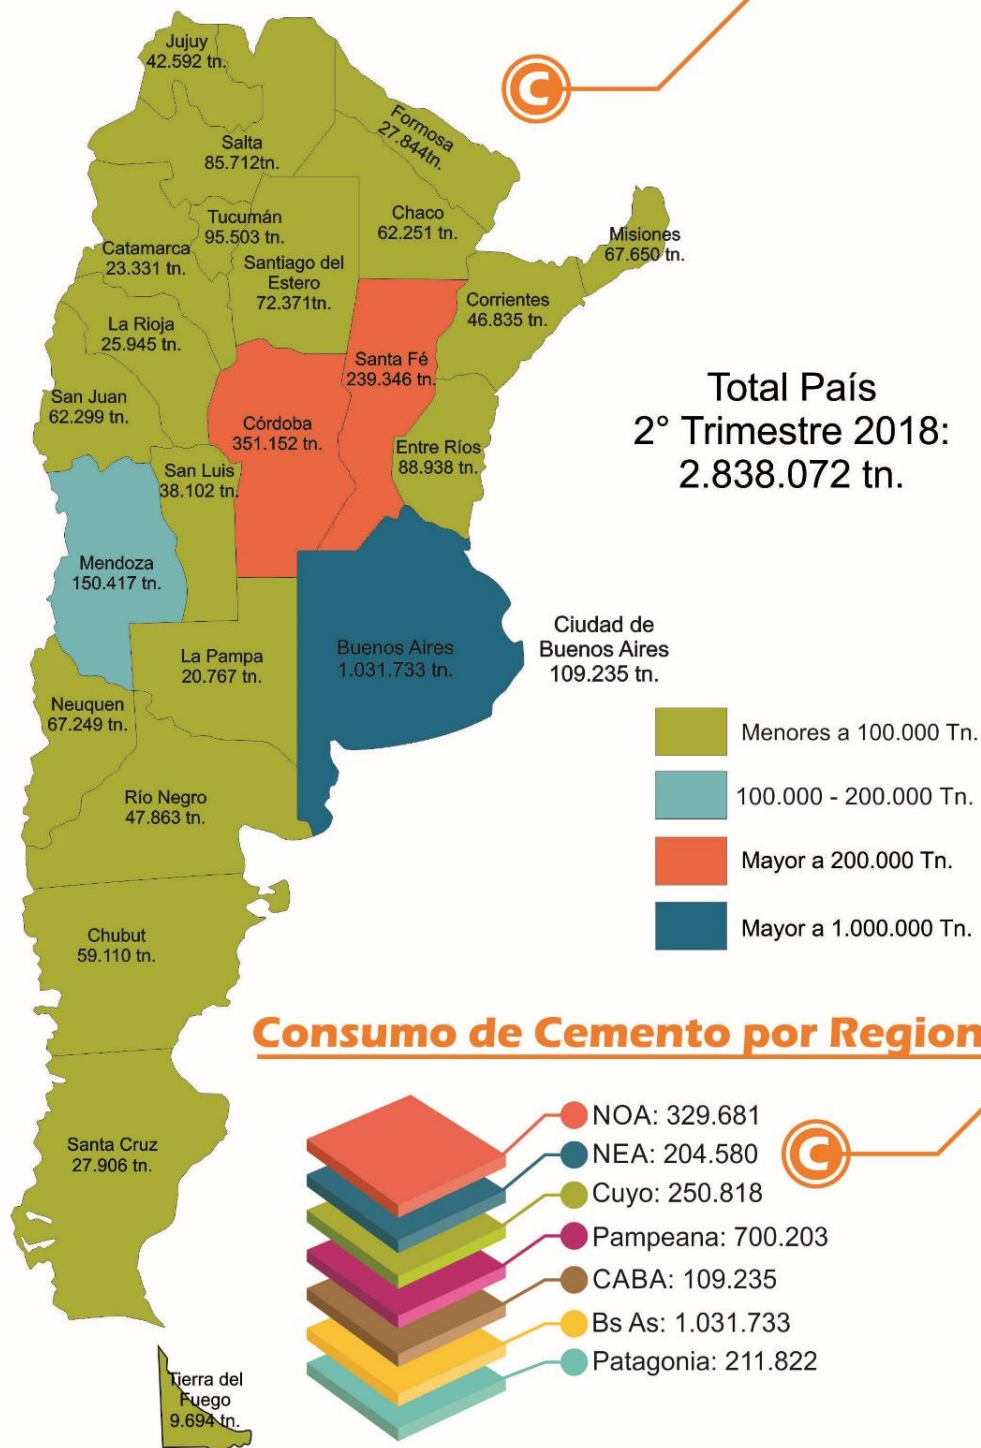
Jujuy
42.592 tn.

Salta
85.712tn.

Formosa
27.844tn.

Tucumán
95.503 tn.

Chaco
62.251 tn.

Catamarca
23.331 tn.

Santiago del Estero
72.371tn.

Misiones
67.650 tn.

Corrientes
46.835 tn.

La Rioja
25.945 tn.

Santa Fé
239.346 tn.

San Juan
62.299 tn.

Córdoba
351.152 tn.

Entre Ríos
88.938 tn.

San Luis
38.102 tn.

Mendoza
150.417 tn.

Buenos Aires
1.031.733 tn.

Ciudad de Buenos Aires
109.235 tn.

La Pampa
20.767 tn.

Neuquen
67.249 tn.

Río Negro
47.863 tn.

Chubut
59.110 tn.

Santa Cruz
27.906 tn.

Tierra del Fuego
9.694 tn.

Total País
2° Trimestre 2018:
2.838.072 tn.

Menores a 100.000 Tn.
100.000 - 200.000 Tn.
Mayor a 200.000 Tn.
Mayor a 1.000.000 Tn.

Consumo de Cemento por Region

NOA: 329.681
NEA: 204.580
Cuyo: 250.818
Pampeana: 700.203
CABA: 109.235
Bs As: 1.031.733
Patagonia: 211.822